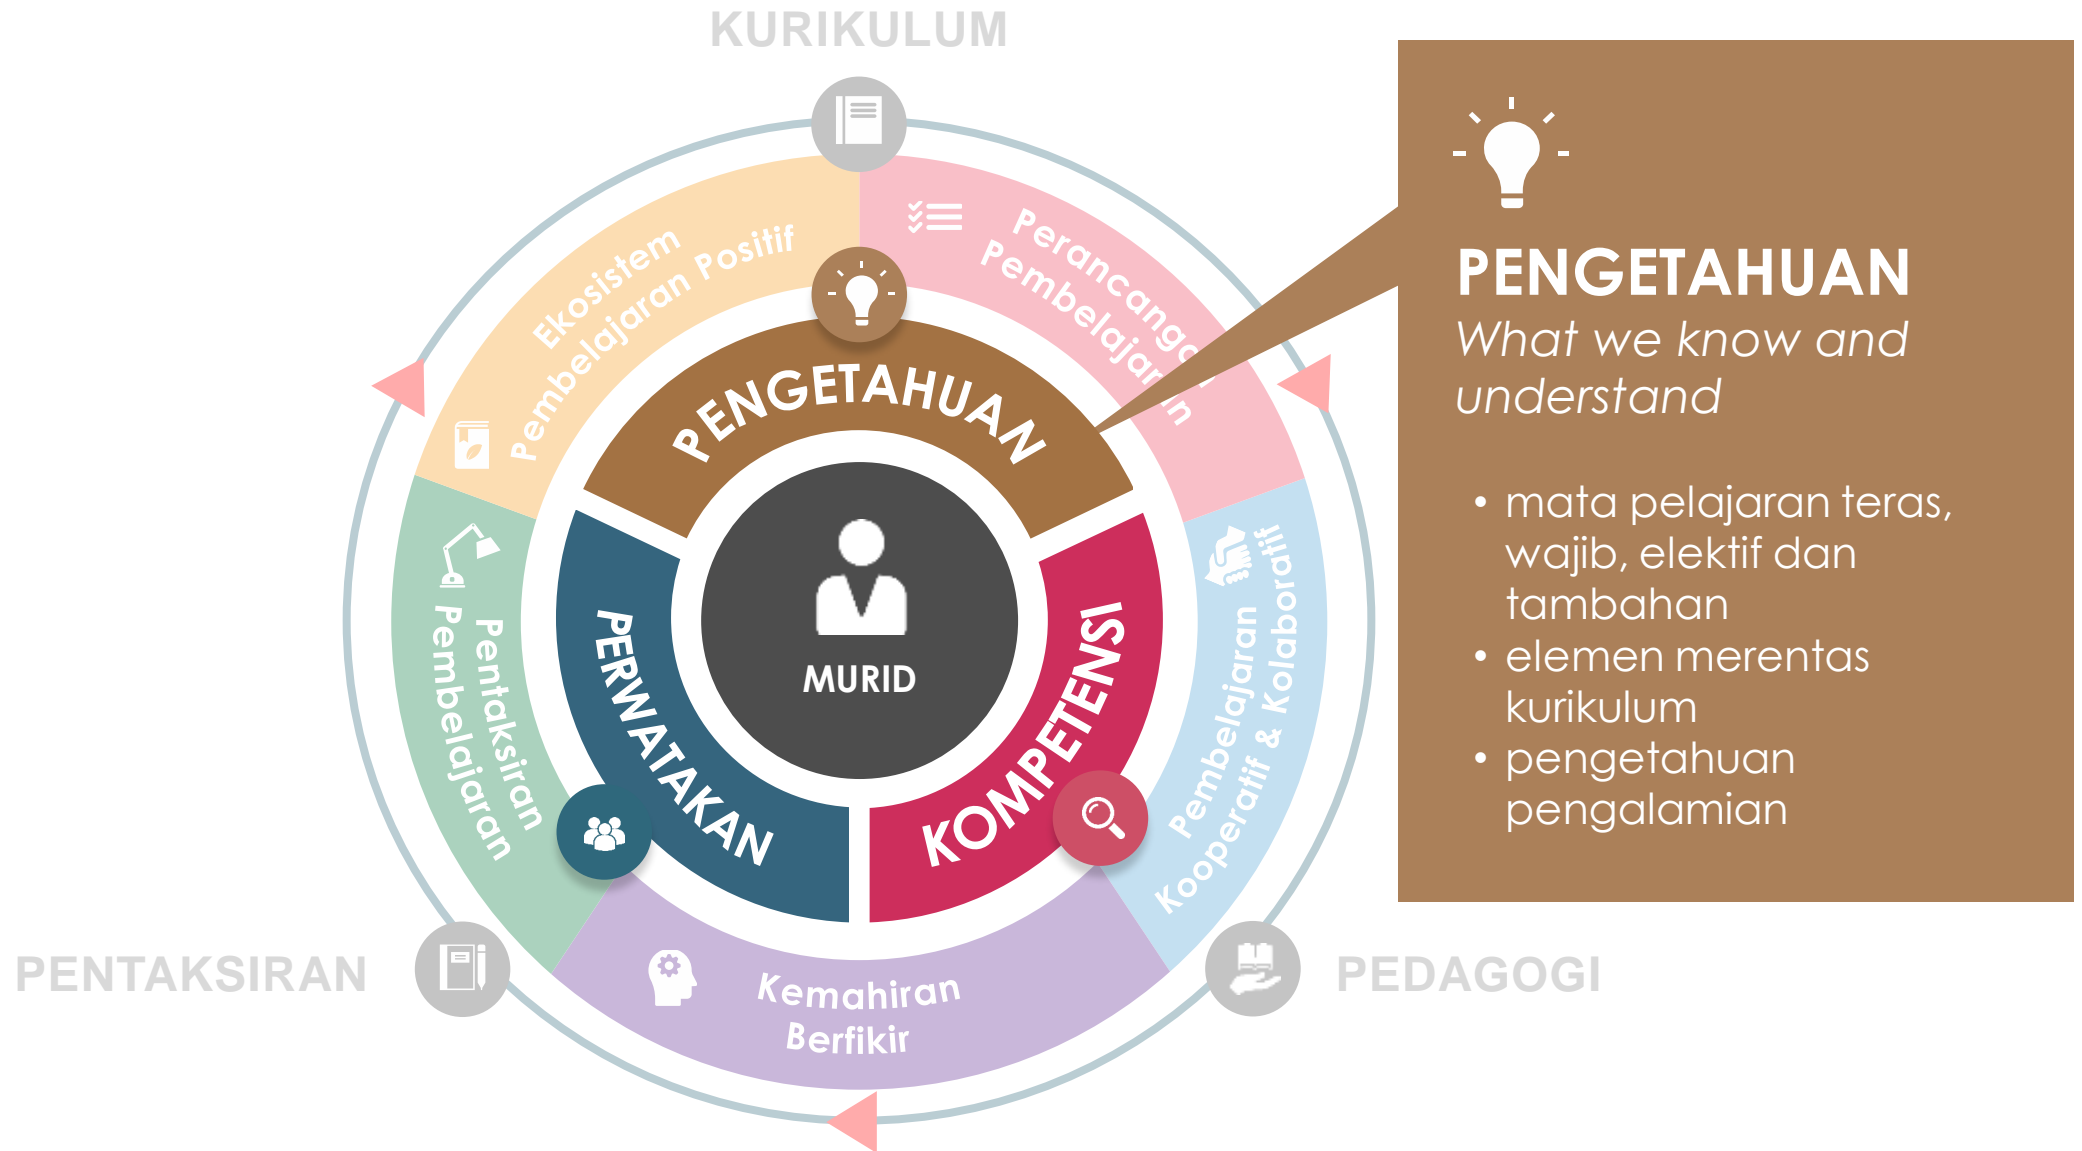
KURIKULUM

Ekosistem Pembelajaran Positif

Perancangan Pembelajaran

PENGETAHUAN

MURID

PERWATAKAN

KOMPETENSI

Pentaksiran Pembelajaran

Pembelajaran Kooperatif & Kolaboratif

Kemahiran Berfikir

PENTAKSIRAN

PEDAGOGI

PENGETAHUAN
What we know and understand

• mata pelajaran teras, wajib, elektif dan tambahan
• elemen merentas kurikulum
• pengetahuan pengalamian